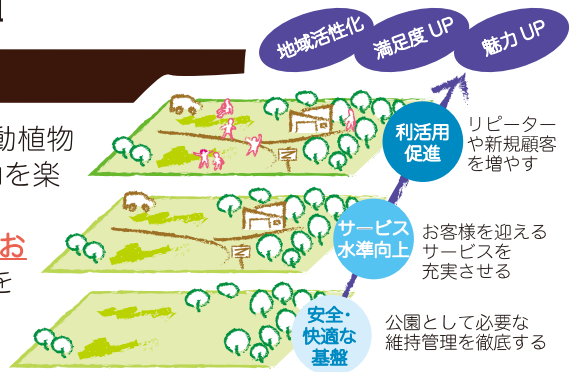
地域活性化
満足度 UP
魅力 UP

動植物
を楽
お
を

利活用
促進
リピーター
や新規顧客
を増やす

サービス
水準向上
お客様を迎える
サービスを
充実させる

安全・
快適な
基盤
公園として必要な
維持管理を徹底する